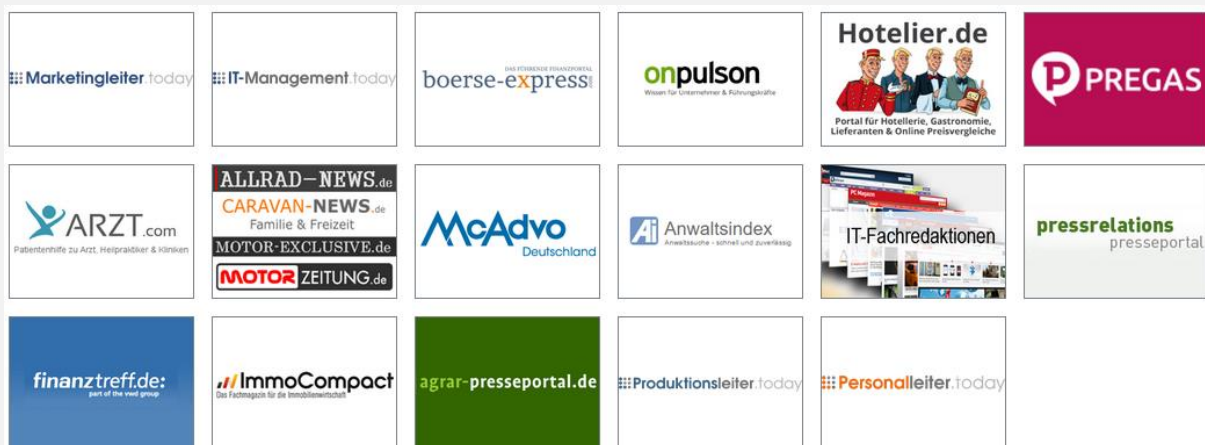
Marketingleiter.today

IT-Management.today

DAS FÜHRENDE FINANZPORTAL
boerse-express

onpulson
Wissen für Unternehmer & Führungskräfte

Hotelier.de
Portal für Hotellerie, Gastronomie, Lieferanten & Online Preisvergleiche

PREGAS

ARZT.com
Patientenhilfe zu Arzt, Heilpraktiker & Kliniken

ALLRAD-NEWS.de
CARAVAN-NEWS.de
Familie & Freizeit
MOTOR-EXCLUSIVE.de
MOTOR ZEITUNG.de

McAdvo
Deutschland

Anwaltsindex
Anwaltssuche - schnell und zuverlässig

IT-Fachredaktionen

pressrelations
presseportal

finanztreff.de:
part of the vwd group

ImmoCompact
Das Fachmagazin für die Immobilienwirtschaft

agrar-presseportal.de

Produktionsleiter.today

Personalleiter.today